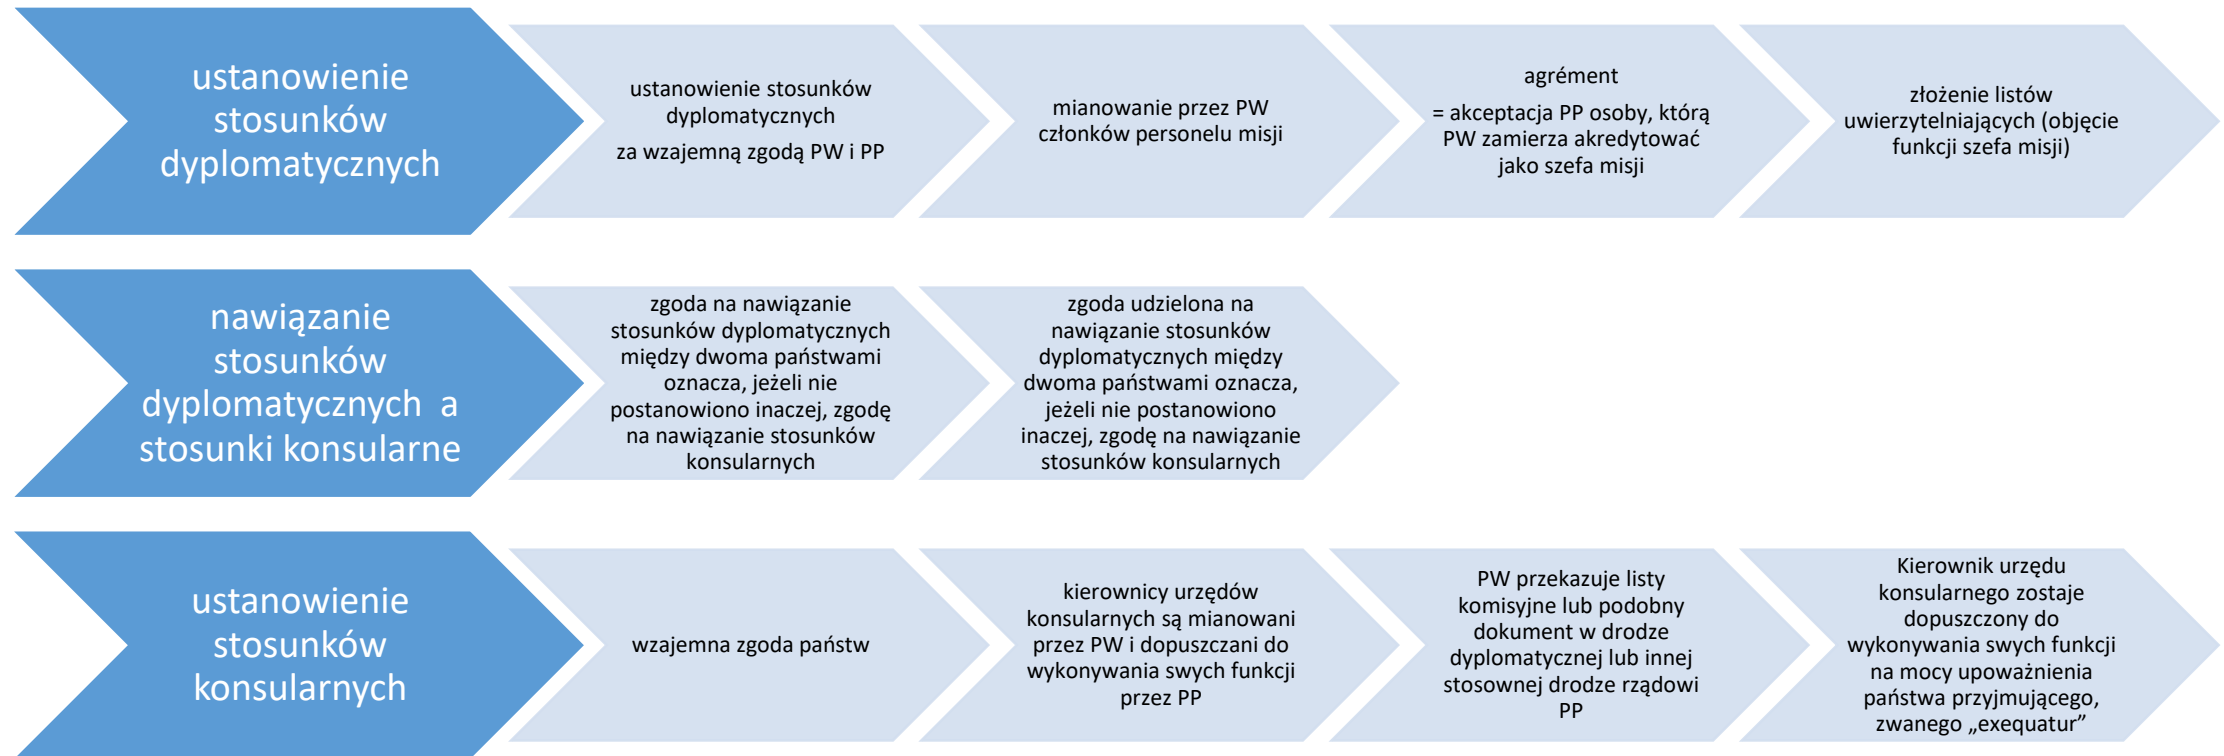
ustanowienie stosunków dyplomatycznych

ustanowienie stosunków dyplomatycznych
za wzajemną zgodą PW i PP

mianowanie przez PW członków personelu misji

agrément
= akceptacja PP osoby, którą PW zamierza akredytować jako szefa misji

złożenie listów uwierzytelniających (objęcie funkcji szefa misji)

nawiązanie stosunków dyplomatycznych a stosunki konsularne

zgoda na nawiązanie stosunków dyplomatycznych między dwoma państwami oznacza, jeżeli nie postanowiono inaczej, zgodę na nawiązanie stosunków konsularnych

zgoda udzielona na nawiązanie stosunków dyplomatycznych między dwoma państwami oznacza, jeżeli nie postanowiono inaczej, zgodę na nawiązanie stosunków konsularnych

ustanowienie stosunków konsularnych

wzajemna zgoda państw

kierownicy urzędów konsularnych są mianowani przez PW i dopuszczani do wykonywania swych funkcji przez PP

PW przekazuje listy komisyjne lub podobny dokument w drodze dyplomatycznej lub innej stosownej drodze rządowi PP

Kierownik urzędu konsularnego zostaje dopuszczony do wykonywania swych funkcji na mocy upoważnienia państwa przyjmującego, zwanego „exequatur”